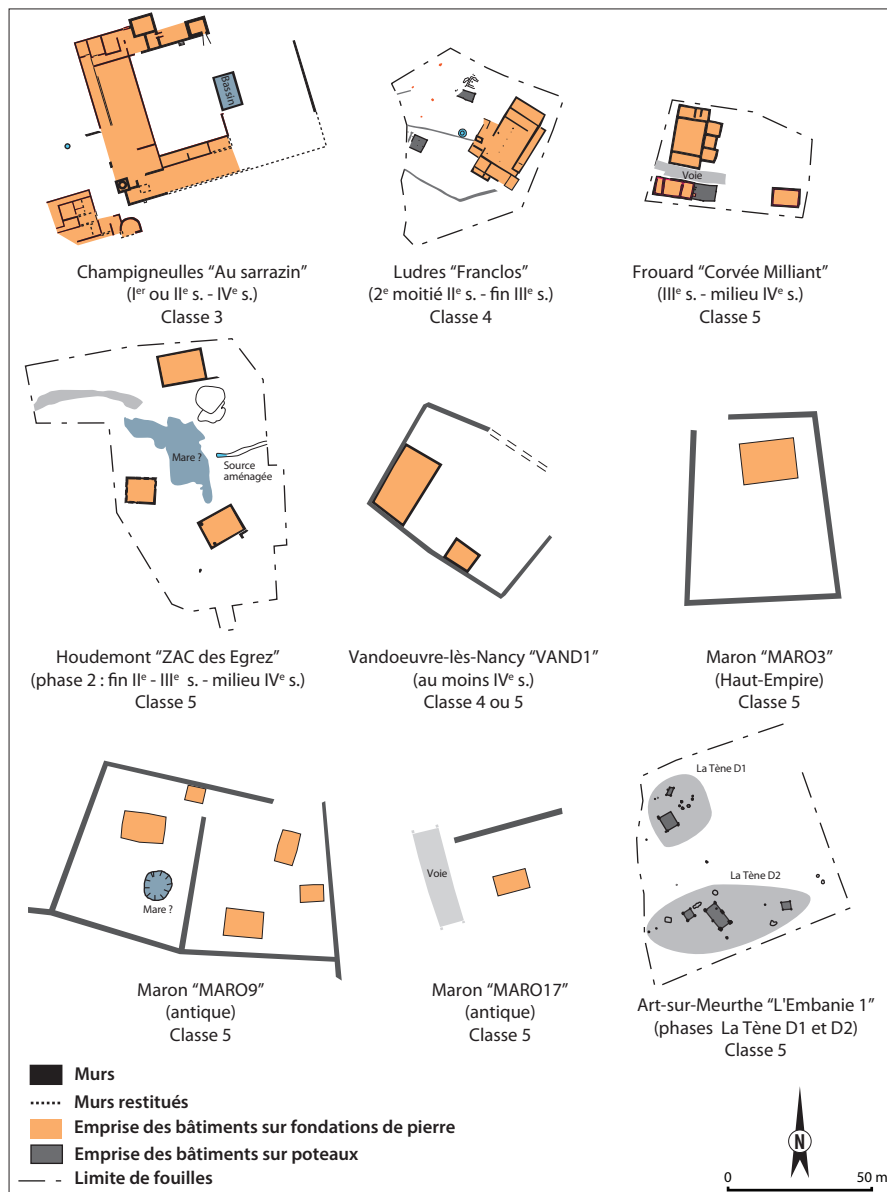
Bassin

Champigneulles "Au sarrazin"
(I$^{er}$ ou II$^{e}$ s. - IV$^{e}$ s.)
Classe 3

Ludres "Franclos"
(2$^{e}$ moitié II$^{e}$ s. - fin III$^{e}$ s.)
Classe 4

Voie

Frouard "Corvée Milliant"
(III$^{e}$ s. - milieu IV$^{e}$ s.)
Classe 5

Mare ?

Source aménagée

Houdemont "ZAC des Egrez"
(phase 2 : fin II$^{e}$ - III$^{e}$ s. - milieu IV$^{e}$ s.)
Classe 5

Vandoeuvre-lès-Nancy "VAND1"
(au moins IV$^{e}$ s.)
Classe 4 ou 5

Maron "MARO3"
(Haut-Empire)
Classe 5

Mare ?

Maron "MARO9"
(antique)
Classe 5

Voie

Maron "MARO17"
(antique)
Classe 5

La Tène D1

La Tène D2

Art-sur-Meurthe "L'Embanie 1"
(phases La Tène D1 et D2)
Classe 5

Murs
Murs restitués
Emprise des bâtiments sur fondations de pierre
Emprise des bâtiments sur poteaux
Limite de fouilles

N

0 50 m